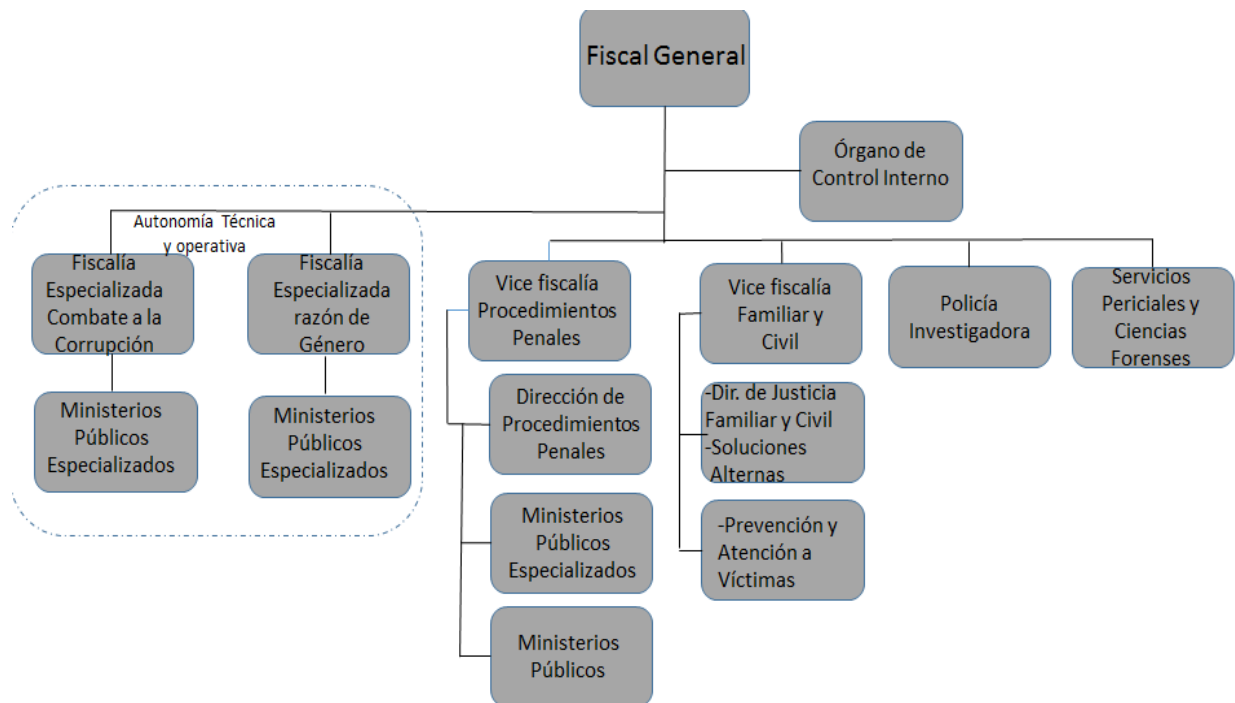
Fiscal General

Órgano de Control Interno

Autonomía Técnica y operativa

Fiscalía Especializada Combate a la Corrupción

Ministerios Públicos Especializados

Fiscalía Especializada razón de Género

Ministerios Públicos Especializados

Vice fiscalía Procedimientos Penales

Dirección de Procedimientos Penales

Ministerios Públicos Especializados

Ministerios Públicos

Vice fiscalía Familiar y Civil

-Dir. de Justicia Familiar y Civil
-Soluciones Alternas

-Prevención y Atención a Víctimas

Policía Investigadora

Servicios Periciales y Ciencias Forenses